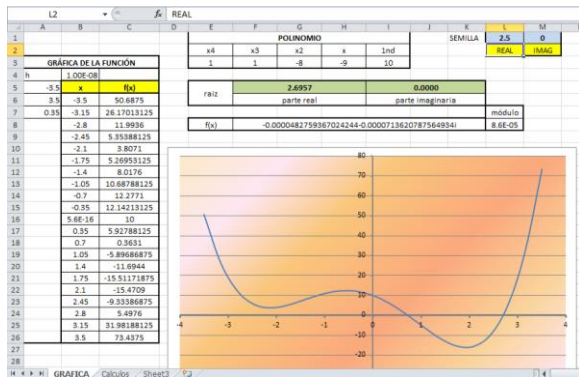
L2 $f_x$ REAL

| | A | B | C | D | E | F | G | H | I | J | K | L | M |
|---|---|---|---|---|---|---|---|---|---|---|---|---|---|
| 1 | | | | | | | POLINOMIO | | | | SEMILLA | 2.5 | 0 |
| 2 | | | | | x4 | x3 | x2 | x | 1nd | | | REAL | IMAG |
| 3 | | GRÁFICA DE LA FUNCIÓN | | | 1 | 1 | -8 | -9 | 10 | | | | |
| 4 | h | 1.00E-08 | | | | | | | | | | | |
| 5 | -3.5 | x | f(x) | | raiz | | 2.6957 | | 0.0000 | | | | |
| 6 | 3.5 | -3.5 | 50.6875 | | | | parte real | | parte imaginaria | | | | |
| 7 | 0.35 | -3.15 | 26.17013125 | | | | | | | | | módulo | |
| 8 | | -2.8 | 11.9936 | | f(x) | | -0.000048275936702424­4-0.00007136207875649­34i | | | | | 8.6E-05 | |
| 9 | | -2.45 | 5.35388125 | | | | | | | | | | |
| 10 | | -2.1 | 3.8071 | | | | | | | | | | |
| 11 | | -1.75 | 5.26953125 | | | | | | | | | | |
| 12 | | -1.4 | 8.0176 | | | | | | | | | | |
| 13 | | -1.05 | 10.68788125 | | | | | | | | | | |
| 14 | | -0.7 | 12.2771 | | | | | | | | | | |
| 15 | | -0.35 | 12.14213125 | | | | | | | | | | |
| 16 | | 5.6E-16 | 10 | | | | | | | | | | |
| 17 | | 0.35 | 5.92788125 | | | | | | | | | | |
| 18 | | 0.7 | 0.3631 | | | | | | | | | | |
| 19 | | 1.05 | -5.89686875 | | | | | | | | | | |
| 20 | | 1.4 | -11.6944 | | | | | | | | | | |
| 21 | | 1.75 | -15.51171875 | | | | | | | | | | |
| 22 | | 2.1 | -15.4709 | | | | | | | | | | |
| 23 | | 2.45 | -9.33386875 | | | | | | | | | | |
| 24 | | 2.8 | 5.4976 | | | | | | | | | | |
| 25 | | 3.15 | 31.98188125 | | | | | | | | | | |
| 26 | | 3.5 | 73.4375 | | | | | | | | | | |

80
70
60
50
40
30
20
10
0
-10
-20
-4 -3 -2 -1 0 1 2 3 4

GRAFICA Calculos Sheet3